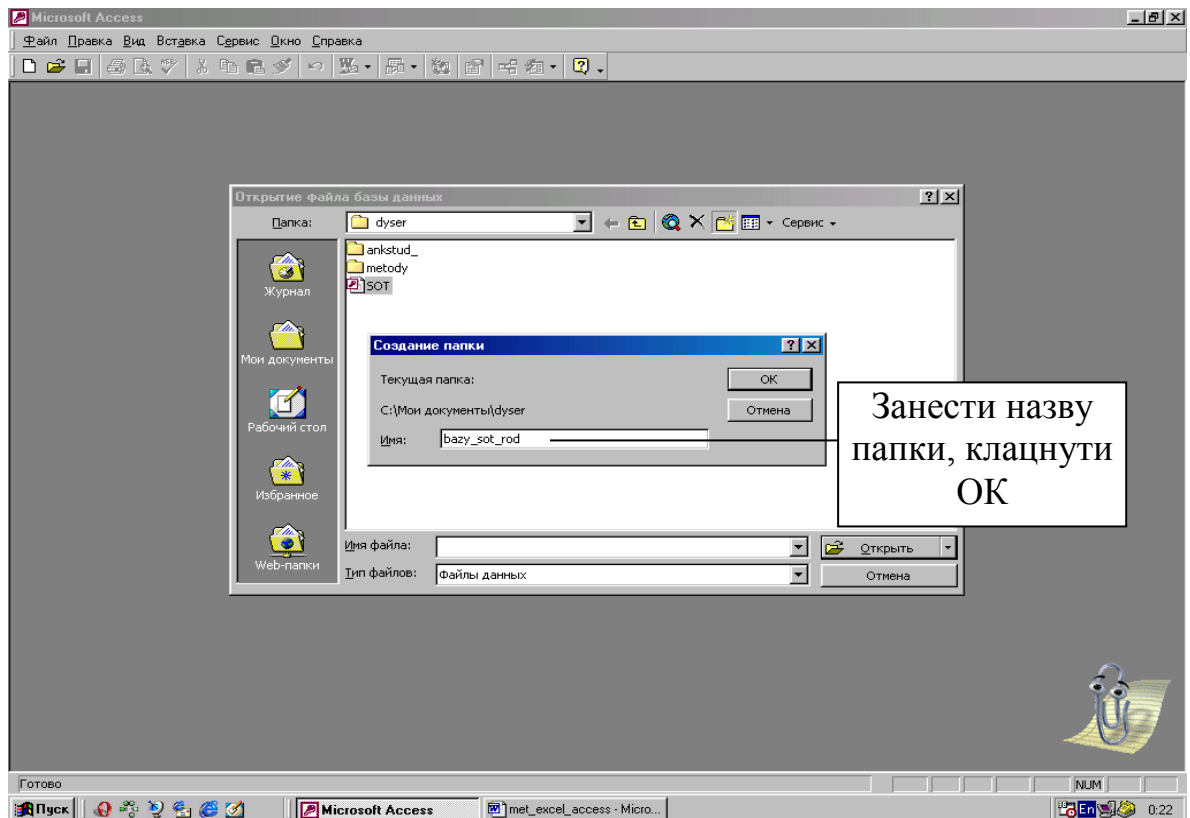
Microsoft Access

Файл Правка Вид Вставка Сервис Окно Справка

Открытие файла базы данных

Папка: dyser

Сервис

Журнал

Мои документы

Рабочий стол

Избранное

Web-папки

ankstud_
metody
SOT

Создание папки

Текущая папка:

C:\Мои документы\dyser

Имя: bazy_sot_rod

OK

Отмена

Занести назву папки, клацнути OK

Имя файла:

Тип файлов: Файлы данных

Открыть

Отмена

Готово

NUM

Пуск

Microsoft Access

met_excel_access - Micro...

En

0:22